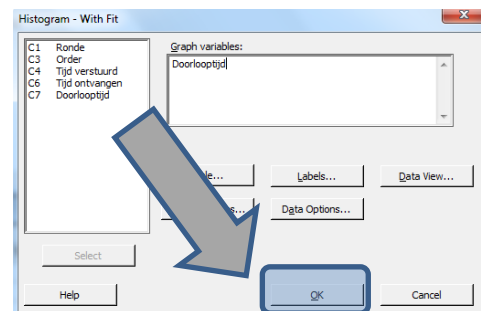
Histogram - With Fit

| C1 | Ronde |
|---|---|
| C3 | Order |
| C4 | Tijd verstuurd |
| C6 | Tijd ontvangen |
| C7 | Doorlooptijd |

Graph variables:
Doorlooptijd

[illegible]le...
Labels...
Data View...
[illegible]s...
Data Options...

Select

Help
OK
Cancel